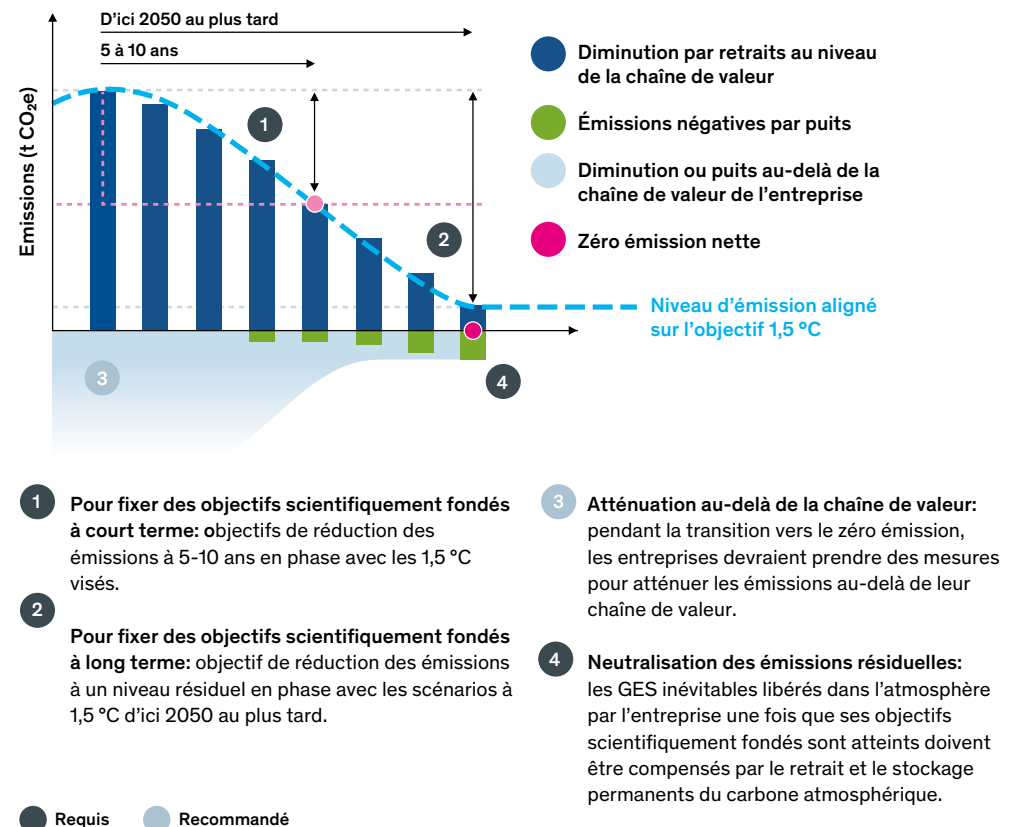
D'ici 2050 au plus tard

5 à 10 ans

Emissions (t $CO_2$e)

1

2

3

4

Diminution par retraits au niveau de la chaîne de valeur

Émissions négatives par puits

Diminution ou puits au-delà de la chaîne de valeur de l'entreprise

Zéro émission nette

Niveau d'émission aligné sur l'objectif 1,5 °C

1 Pour fixer des objectifs scientifiquement fondés à court terme: objectifs de réduction des émissions à 5-10 ans en phase avec les 1,5 °C visés.

2 Pour fixer des objectifs scientifiquement fondés à long terme: objectif de réduction des émissions à un niveau résiduel en phase avec les scénarios à 1,5 °C d'ici 2050 au plus tard.

3 Atténuation au-delà de la chaîne de valeur: pendant la transition vers le zéro émission, les entreprises devraient prendre des mesures pour atténuer les émissions au-delà de leur chaîne de valeur.

4 Neutralisation des émissions résiduelles: les GES inévitables libérés dans l'atmosphère par l'entreprise une fois que ses objectifs scientifiquement fondés sont atteints doivent être compensés par le retrait et le stockage permanents du carbone atmosphérique.

Requis Recommandé